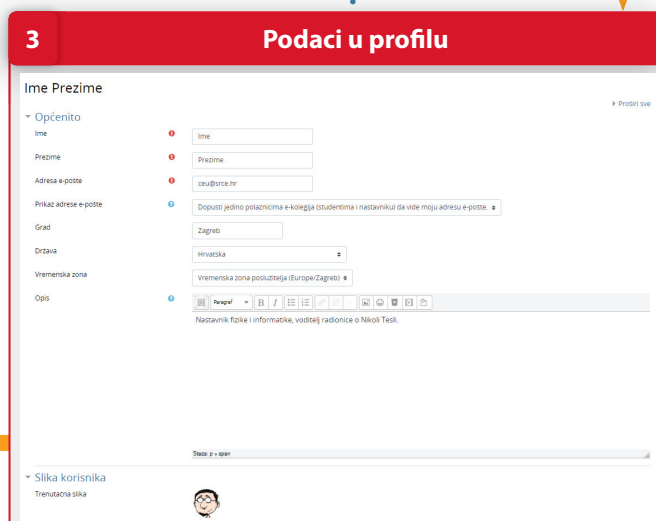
3

Podaci u profilu

Ime Prezime

Proširi sve

Općenito

Ime | Ime

Prezime | Prezime

Adresa e-pošte | ceu@srce.hr

Prikaz adrese e-pošte | Dopusti jedino polaznicima e-kolegija (studentima i nastavniku) da vide moju adresu e-pošte.

Grad | Zagreb

Država | Hrvatska

Vremenska zona | Vremenska zona poslužitelja (Europe/Zagreb)

Opis

Paragraf

B I

Nastavnik fizike i informatike, voditelj radionice o Nikoli Tesli.

Staza: p » span

Slika korisnika

Trenutačna slika